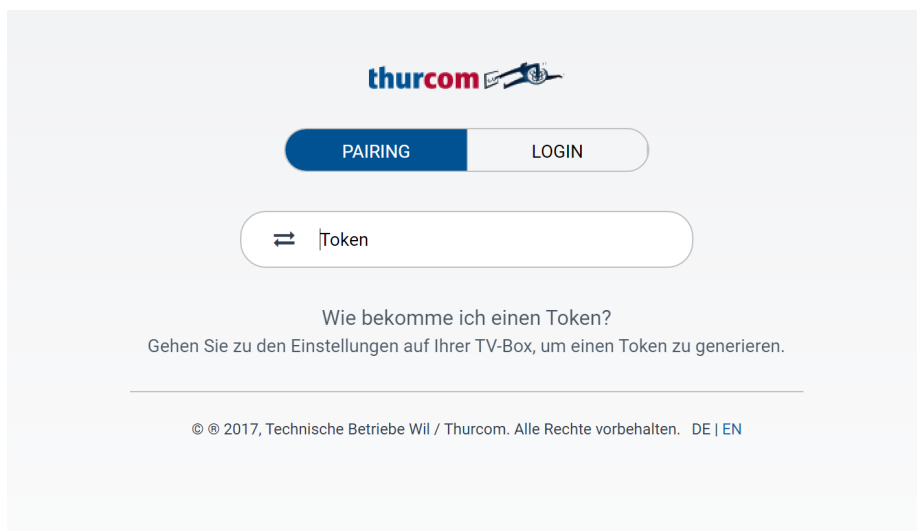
thurcom

PAIRING

LOGIN

Token

Wie bekomme ich einen Token?

Gehen Sie zu den Einstellungen auf Ihrer TV-Box, um einen Token zu generieren.

© ® 2017, Technische Betriebe Wil / Thurcom. Alle Rechte vorbehalten. DE | EN